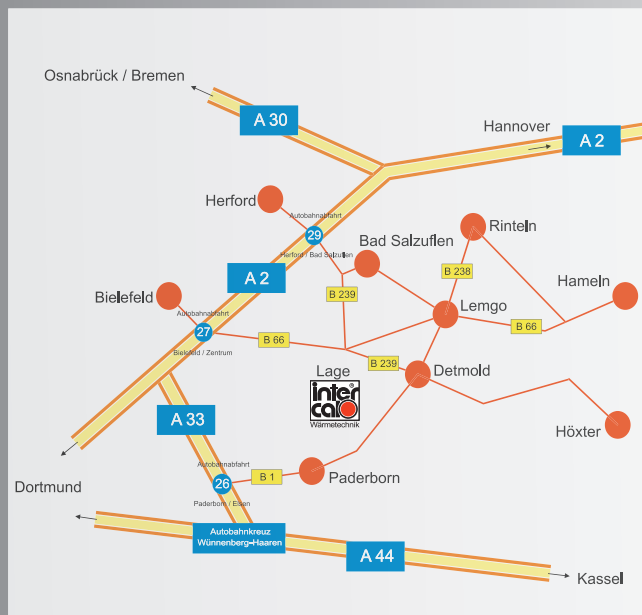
Osnabrück / Bremen

A 30

Hannover

A 2

Herford

Autobahnabfahrt

29

Herford / Bad Salzuflen

Bad Salzuflen

Rinteln

B 238

A 2

B 239

Hameln

Bielefeld

Autobahnabfahrt

27

Bielefeld / Zentrum

B 66

Lemgo

B 66

Lage

B 239

Detmold

inter calo

Wärmetechnik

A 33

Höxter

Autobahnabfahrt

B 1

Paderborn

26

Dortmund

Paderborn / Essen

Autobahnkreuz Wünnenberg-Haaren

A 44

Kassel